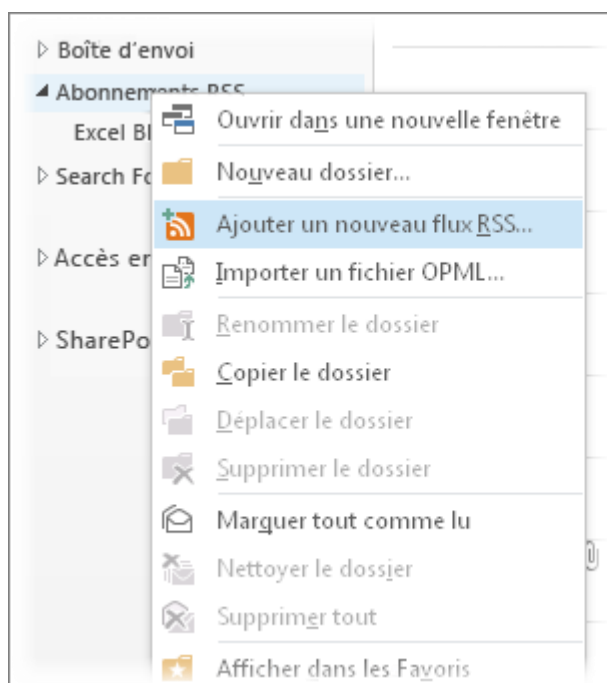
▷ Boîte d'envoi
◢ Abonnements RSS
Excel Bl
▷ Search Fo
▷ Accès er
▷ SharePo

Ouvrir dans une nouvelle fenêtre
Nouveau dossier...
Ajouter un nouveau flux RSS...
Importer un fichier OPML...
Renommer le dossier
Copier le dossier
Déplacer le dossier
Supprimer le dossier
Marquer tout comme lu
Nettoyer le dossier
Supprimer tout
Afficher dans les Favoris